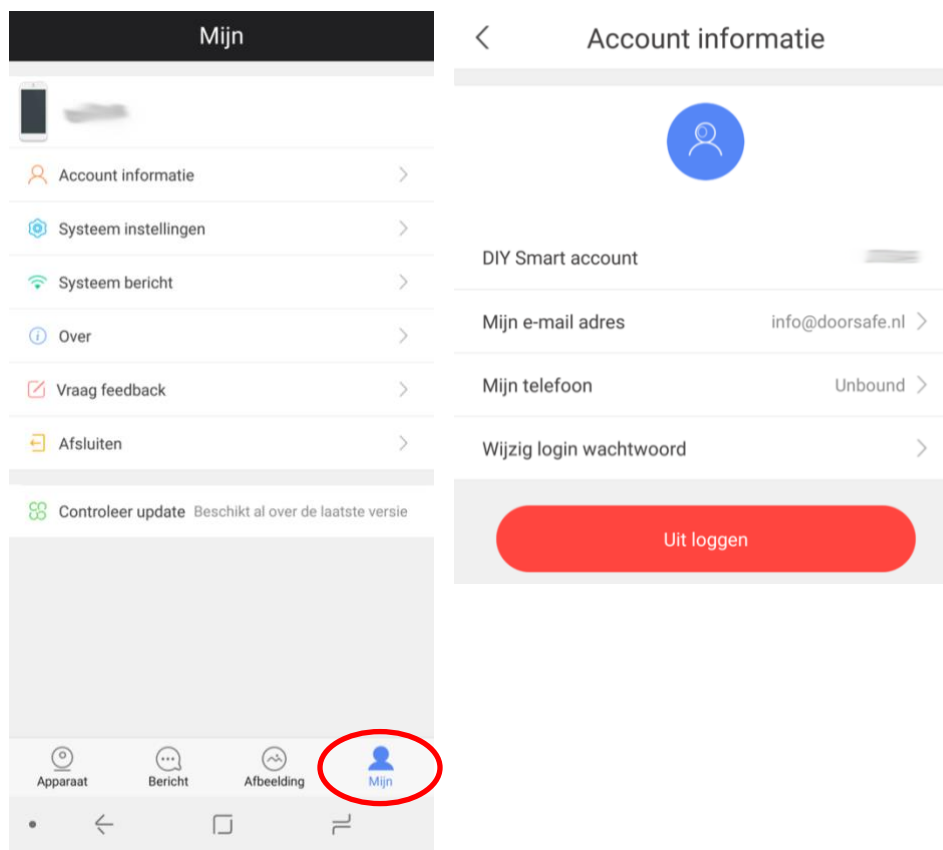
Mijn

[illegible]

Account informatie

Systeem instellingen

Systeem bericht

Over

Vraag feedback

Afsluiten

Controleer update Beschikt al over de laatste versie

Apparaat Bericht Afbeelding Mijn

Account informatie

DIY Smart account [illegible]

Mijn e-mail adres info@doorsafe.nl

Mijn telefoon Unbound

Wijzig login wachtwoord

Uit loggen